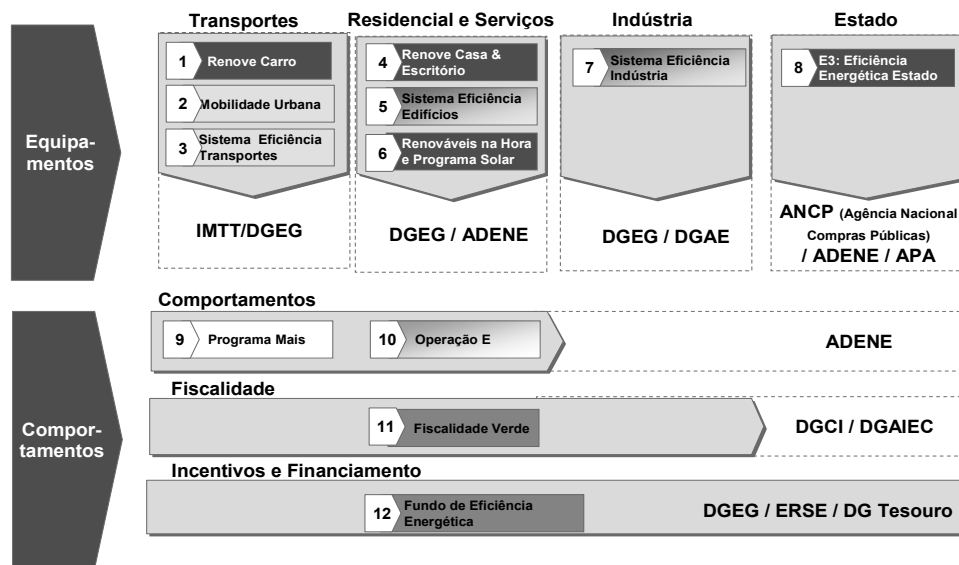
Transportes

Residencial e Serviços

Indústria

Estado

Equipamentos

1 Renove Carro

2 Mobilidade Urbana

3 Sistema Eficiência Transportes

4 Renove Casa & Escritório

5 Sistema Eficiência Edifícios

6 Renováveis na Hora e Programa Solar

7 Sistema Eficiência Indústria

8 E3: Eficiência Energética Estado

IMTT/DGEG

DGEG / ADENE

DGEG / DGAE

ANCP (Agência Nacional Compras Públicas) / ADENE / APA

Comportamentos

Comportamentos

9 Programa Mais

10 Operação E

ADENE

Fiscalidade

11 Fiscalidade Verde

DGCI / DGAIEC

Incentivos e Financiamento

12 Fundo de Eficiência Energética

DGEG / ERSE / DG Tesouro